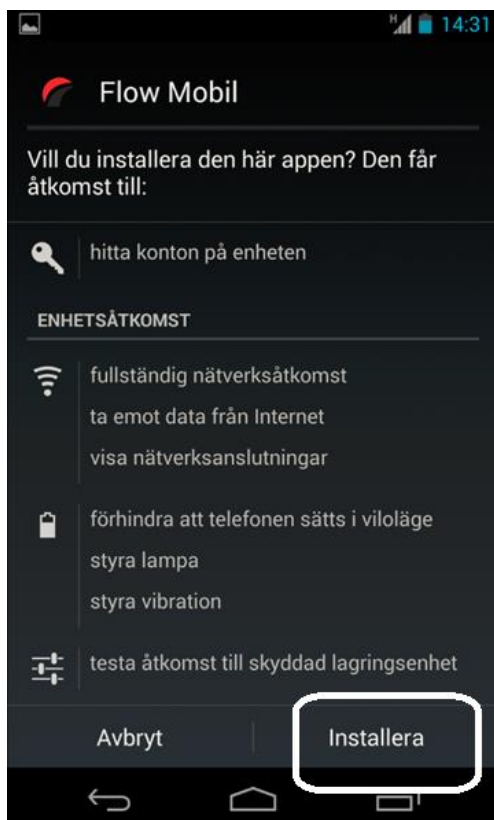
H 14:31

Flow Mobil

Vill du installera den här appen? Den får åtkomst till:

hitta konton på enheten

ENHETSÅTKOMST

fullständig nätverksåtkomst
ta emot data från Internet
visa nätverksanslutningar

förhindra att telefonen sätts i viloläge
styra lampa
styra vibration

testa åtkomst till skyddad lagringsenhet

Avbryt

Installera